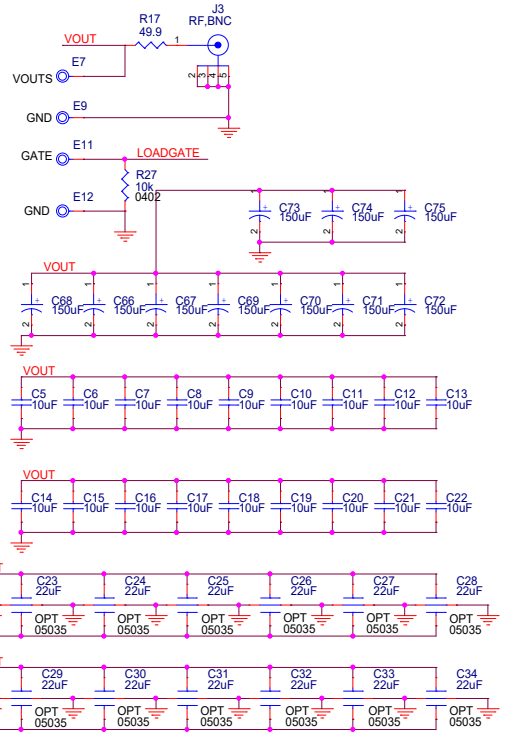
R17
49.9
J3
RF,BNC
VOUT
1
E7
VOUTS
2 3 4 5
E9
GND
E11
GATE
LOADGATE
R27
10k
0402
E12
GND
C73
150uF
C74
150uF
C75
150uF
VOUT
C68
150uF
C66
150uF
C67
150uF
C69
150uF
C70
150uF
C71
150uF
C72
150uF
VOUT
C5
10uF
C6
10uF
C7
10uF
C8
10uF
C9
10uF
C10
10uF
C11
10uF
C12
10uF
C13
10uF
VOUT
C14
10uF
C15
10uF
C16
10uF
C17
10uF
C18
10uF
C19
10uF
C20
10uF
C21
10uF
C22
10uF
C23
22uF
C24
22uF
C25
22uF
C26
22uF
C27
22uF
C28
22uF
OPT
05035
OPT
05035
OPT
05035
OPT
05035
OPT
05035
OPT
05035
C29
22uF
C30
22uF
C31
22uF
C32
22uF
C33
22uF
C34
22uF
OPT
05035
OPT
05035
OPT
05035
OPT
05035
OPT
05035
OPT
05035